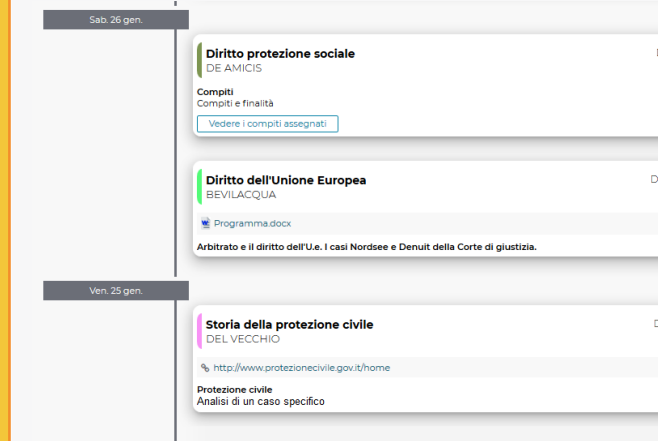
Sab. 26 gen.

Diritto protezione sociale
DE AMICIS

Compiti
Compiti e finalità

Vedere i compiti assegnati

Diritto dell'Unione Europea
BEVILACQUA

Programma.docx

Arbitrato e il diritto dell'U.e. I casi Nordsee e Denuit della Corte di giustizia.

Ven. 25 gen.

Storia della protezione civile
DEL VECCHIO

http://www.protezionecivile.gov.it/home

Protezione civile
Analisi di un caso specifico